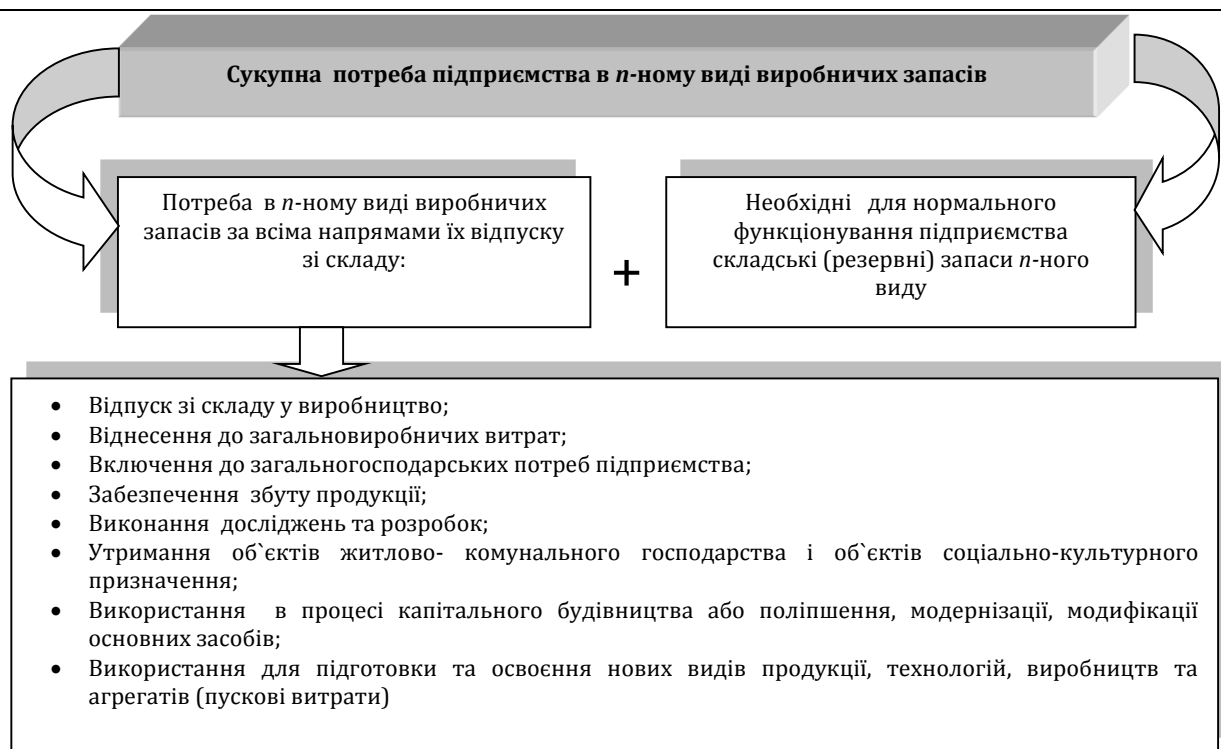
Сукупна потреба підприємства в *n*-ному виді виробничих запасів

Потреба в *n*-ному виді виробничих запасів за всіма напрямами їх відпуску зі складу:

+

Необхідні для нормального функціонування підприємства складські (резервні) запаси *n*-ного виду

- Відпуск зі складу у виробництво;
- Віднесення до загальновиробничих витрат;
- Включення до загальногосподарських потреб підприємства;
- Забезпечення збуту продукції;
- Виконання досліджень та розробок;
- Утримання об`єктів житлово- комунального господарства і об`єктів соціально-культурного призначення;
- Використання в процесі капітального будівництва або поліпшення, модернізації, модифікації основних засобів;
- Використання для підготовки та освоєння нових видів продукції, технологій, виробництв та агрегатів (пускові витрати)